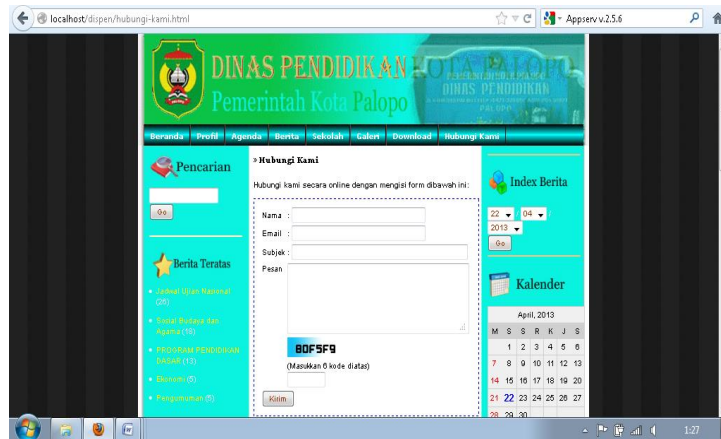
localhost/dispen/hubungi-kami.html

Appserv v.2.5.6

DINAS PENDIDIKAN KOTA PALOPO
Pemerintah Kota Palopo

PEMERINTAH KOTA PALOPO
DINAS PENDIDIKAN
PALOPO

Beranda Profil Agenda Berita Sekolah Galeri Download Hubungi Kami

Pencarian

Go

Berita Teratas

Jadwal Ujian Nasional (25)

Sosial Budaya dan Agama (18)

PROGRAM PENDIDIKAN DASAR (13)

Ekonomi (5)

Pengumuman (5)

» Hubungi Kami

Hubungi kami secara online dengan mengisi form dibawah ini:

Nama :

Email :

Subjek :

Pesan

80F5F9

(Masukkan 6 kode diatas)

Kirim

Index Berita

22 04 2013

Go

Kalender

April, 2013

| M | S | S | R | K | J | S |
|---|---|---|---|---|---|---|
|  | 1 | 2 | 3 | 4 | 5 | 6 |
| 7 | 8 | 9 | 10 | 11 | 12 | 13 |
| 14 | 15 | 16 | 17 | 18 | 19 | 20 |
| 21 | 22 | 23 | 24 | 25 | 26 | 27 |
| 28 | 29 | 30 |  |  |  |  |

1:27